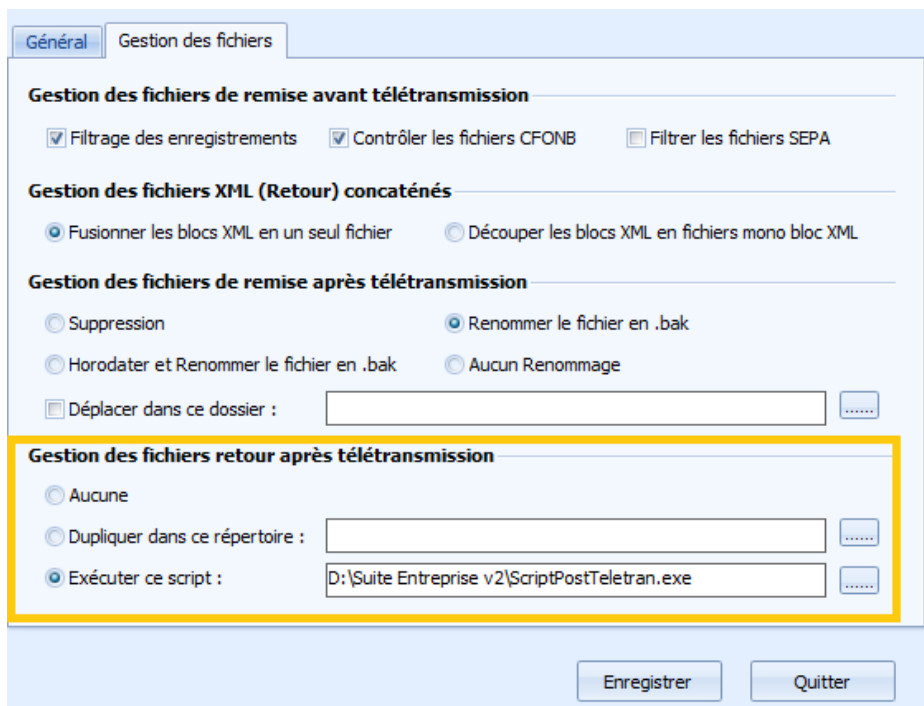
Général | Gestion des fichiers

Gestion des fichiers de remise avant télétransmission

Filtrage des enregistrements | Contrôler les fichiers CFONB | Filtrer les fichiers SEPA

Gestion des fichiers XML (Retour) concaténés

Fusionner les blocs XML en un seul fichier | Découper les blocs XML en fichiers mono bloc XML

Gestion des fichiers de remise après télétransmission

Suppression | Renommer le fichier en .bak

Horodater et Renommer le fichier en .bak | Aucun Renommage

Déplacer dans ce dossier : ......

Gestion des fichiers retour après télétransmission

Aucune

Dupliquer dans ce répertoire : ......

Exécuter ce script : D:\Suite Entreprise v2\ScriptPostTeletran.exe ......

Enregistrer | Quitter